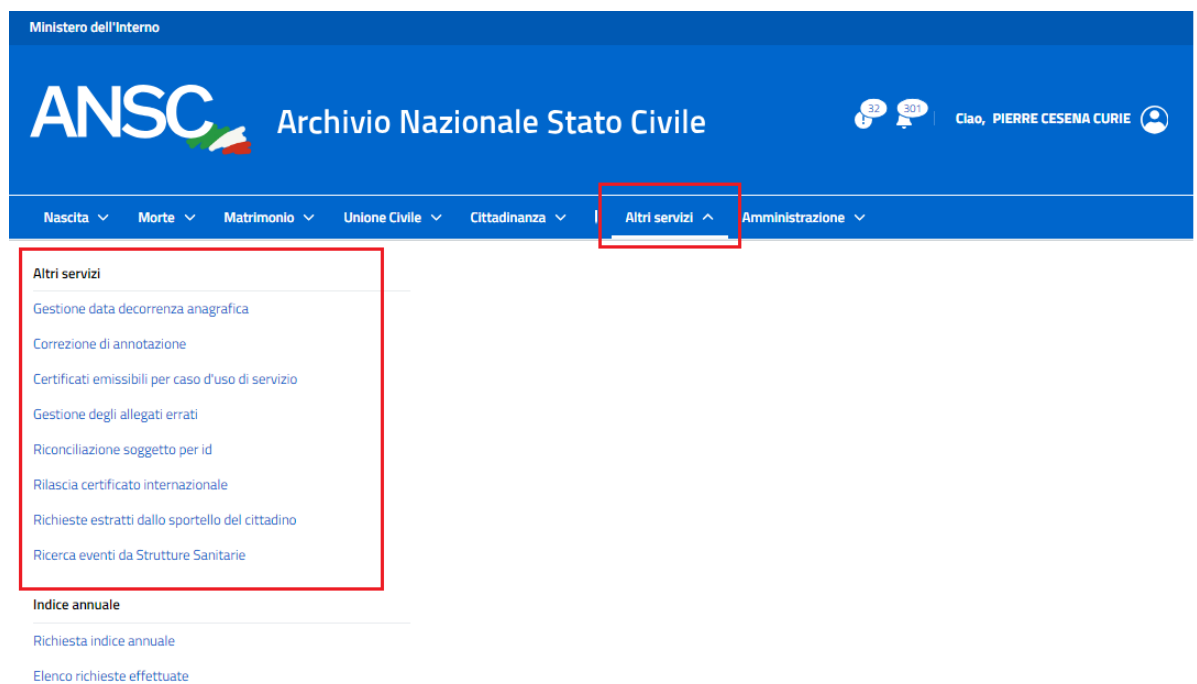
Ministero dell'Interno

ANSC

Archivio Nazionale Stato Civile

32

301

Ciao, PIERRE CESENA CURIE

Nascita Morte Matrimonio Unione Civile Cittadinanza Altri servizi Amministrazione

Altri servizi

Gestione data decorrenza anagrafica

Correzione di annotazione

Certificati emissibili per caso d'uso di servizio

Gestione degli allegati errati

Riconciliazione soggetto per id

Rilascia certificato internazionale

Richieste estratti dallo sportello del cittadino

Ricerca eventi da Strutture Sanitarie

Indice annuale

Richiesta indice annuale

Elenco richieste effettuate